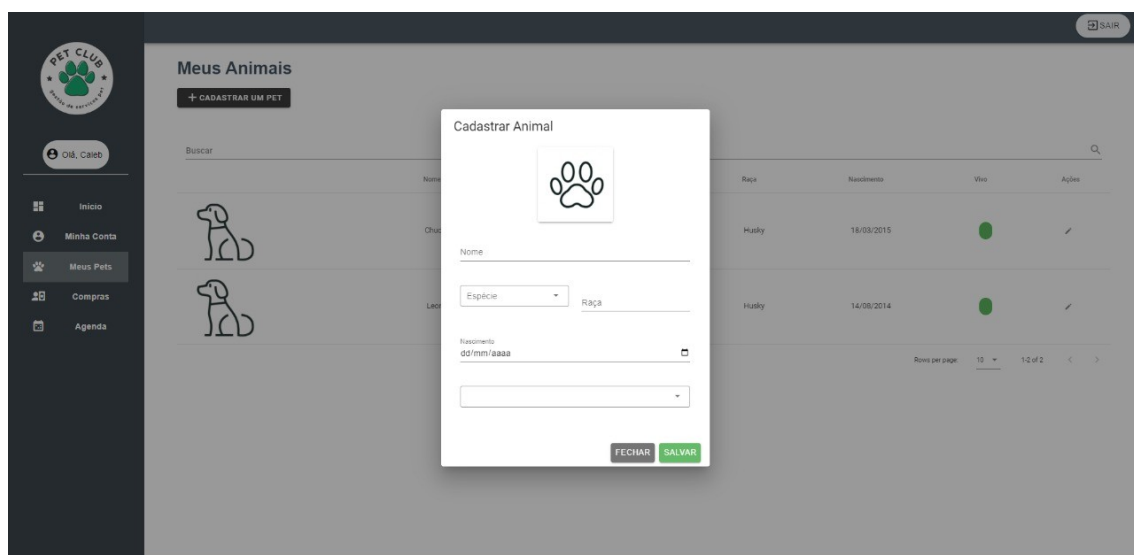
SAIR

PET CLUB
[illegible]

Olá, Caleb

Início
Minha Conta
Meus Pets
Compras
Agenda

Meus Animais

+ CADASTRAR UM PET

Buscar

| Nome | Raça | Nascimento | Vivo | Ações |
|---|---|---|---|---|
| Chuc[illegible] | Husky | 16/03/2015 | | |
| Leo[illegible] | Husky | 14/08/2014 | | |

Rows per page: 10 1-2 of 2

Cadastrar Animal

Nome

Espécie

Raça

Nascimento
dd/mm/aaaa

FECHAR SALVAR